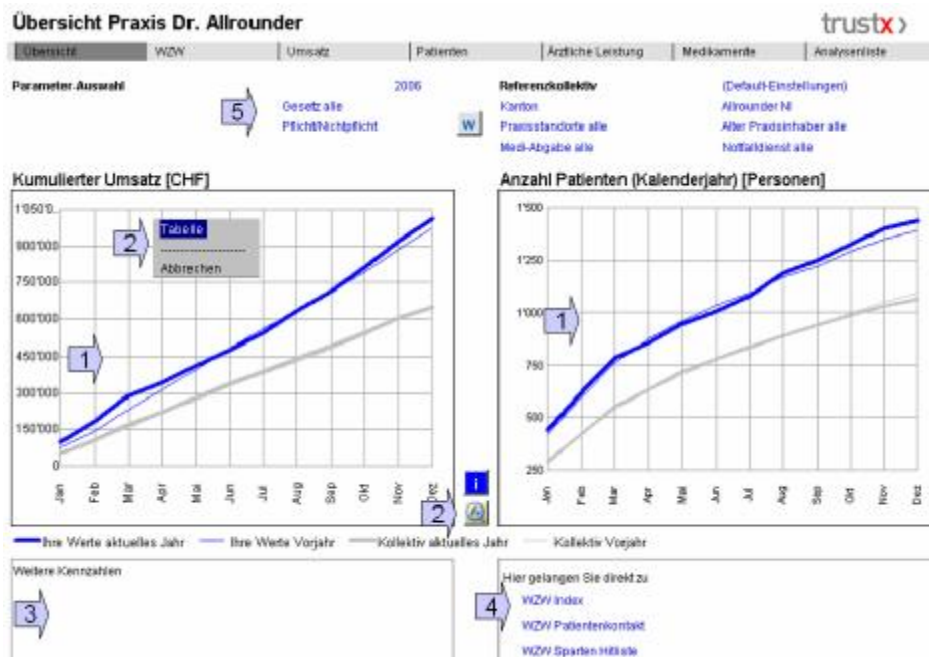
Übersicht Praxis Dr. Allrounder

trustx›

Übersicht | WZW | Umsatz | Patienten | Ärztliche Leistung | Medikamente | Analysenliste

Parameter-Auswahl

5

2006

Gesetz alle

Pflicht/Nichtpflicht

W

Referenzkollektiv

Kanton

Praxisstandorte alle

Medi-Abgabe alle

(Default-Einstellungen)

Allrounder NI

Alter Praxisinhaber alle

Notfalldienst alle

Kumulierter Umsatz [CHF]

1'050'0..

900'000

750'000

600'000

450'000

300'000

150'000

0

2

Tabelle

Abbrechen

1

Jan Feb Mar Apr Mai Jun Jul Aug Sep Okt Nov Dez

i

2

Anzahl Patienten (Kalenderjahr) [Personen]

1'500

1'250

1'000

750

500

250

1

Jan Feb Mar Apr Mai Jun Jul Aug Sep Okt Nov Dez

Ihre Werte aktuelles Jahr | Ihre Werte Vorjahr | Kollektiv aktuelles Jahr | Kollektiv Vorjahr

Weitere Kennzahlen

3

Hier gelangen Sie direkt zu

4

WZW Index

WZW Patientenkontakt

WZW Sparten Hitliste